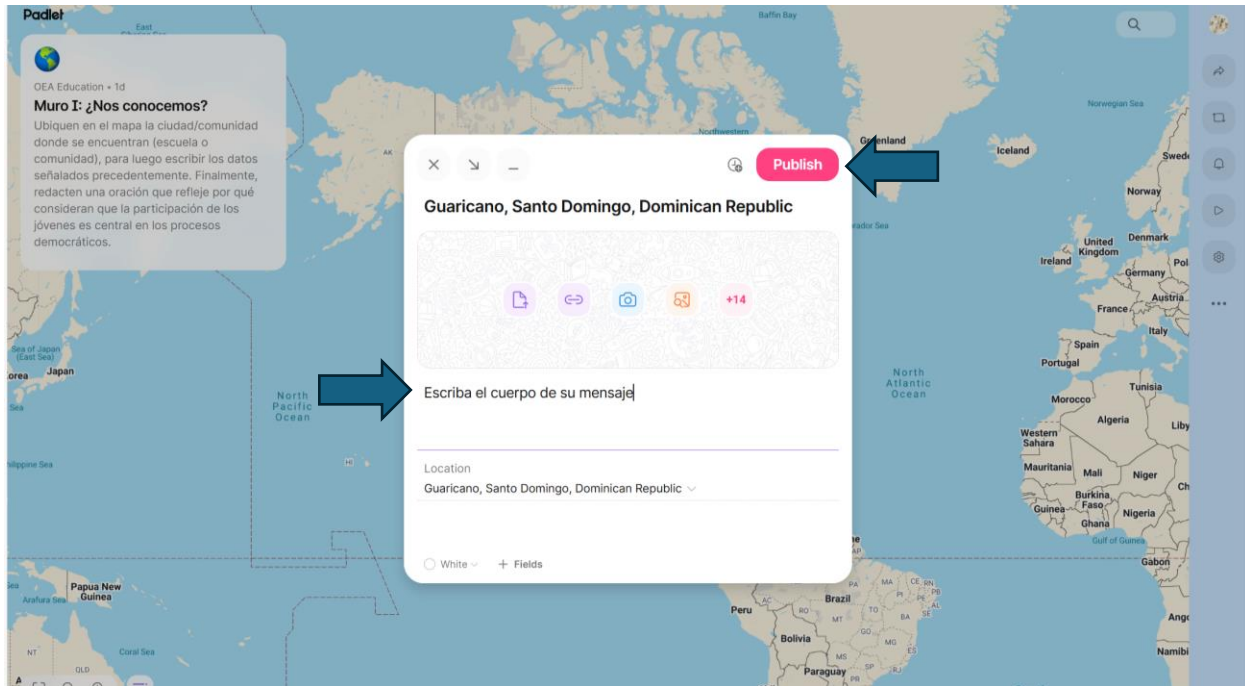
Padlet

OEA Education • 1d
Muro I: ¿Nos conocemos?
Ubiquen en el mapa la ciudad/comunidad donde se encuentran (escuela o comunidad), para luego escribir los datos señalados precedentemente. Finalmente, redacten una oración que refleje por qué consideran que la participación de los jóvenes es central en los procesos democráticos.

Publish

Guaricano, Santo Domingo, Dominican Republic

+14

Escriba el cuerpo de su mensaje

Location
Guaricano, Santo Domingo, Dominican Republic

White
+ Fields

Baffin Bay
Greenland
Iceland
Norwegian Sea
Sweden
Norway
United Kingdom
Denmark
Ireland
Germany
Pol
Austria
France
Italy
Spain
Portugal
Tunisia
Morocco
Algeria
Liby
Western Sahara
Mauritania
Mali
Niger
Burkina Faso
Guinea
Nigeria
Ghana
Gulf of Guinea
Gabon
Ango
Namibi
North Atlantic Ocean
North Pacific Ocean
Sea of Japan (East Sea)
Japan
Korea
Philippine Sea
Papua New Guinea
Arafura Sea
Coral Sea
Peru
Brazil
Bolivia
Paraguay
Northwestern
AK
HI
NT
QLD